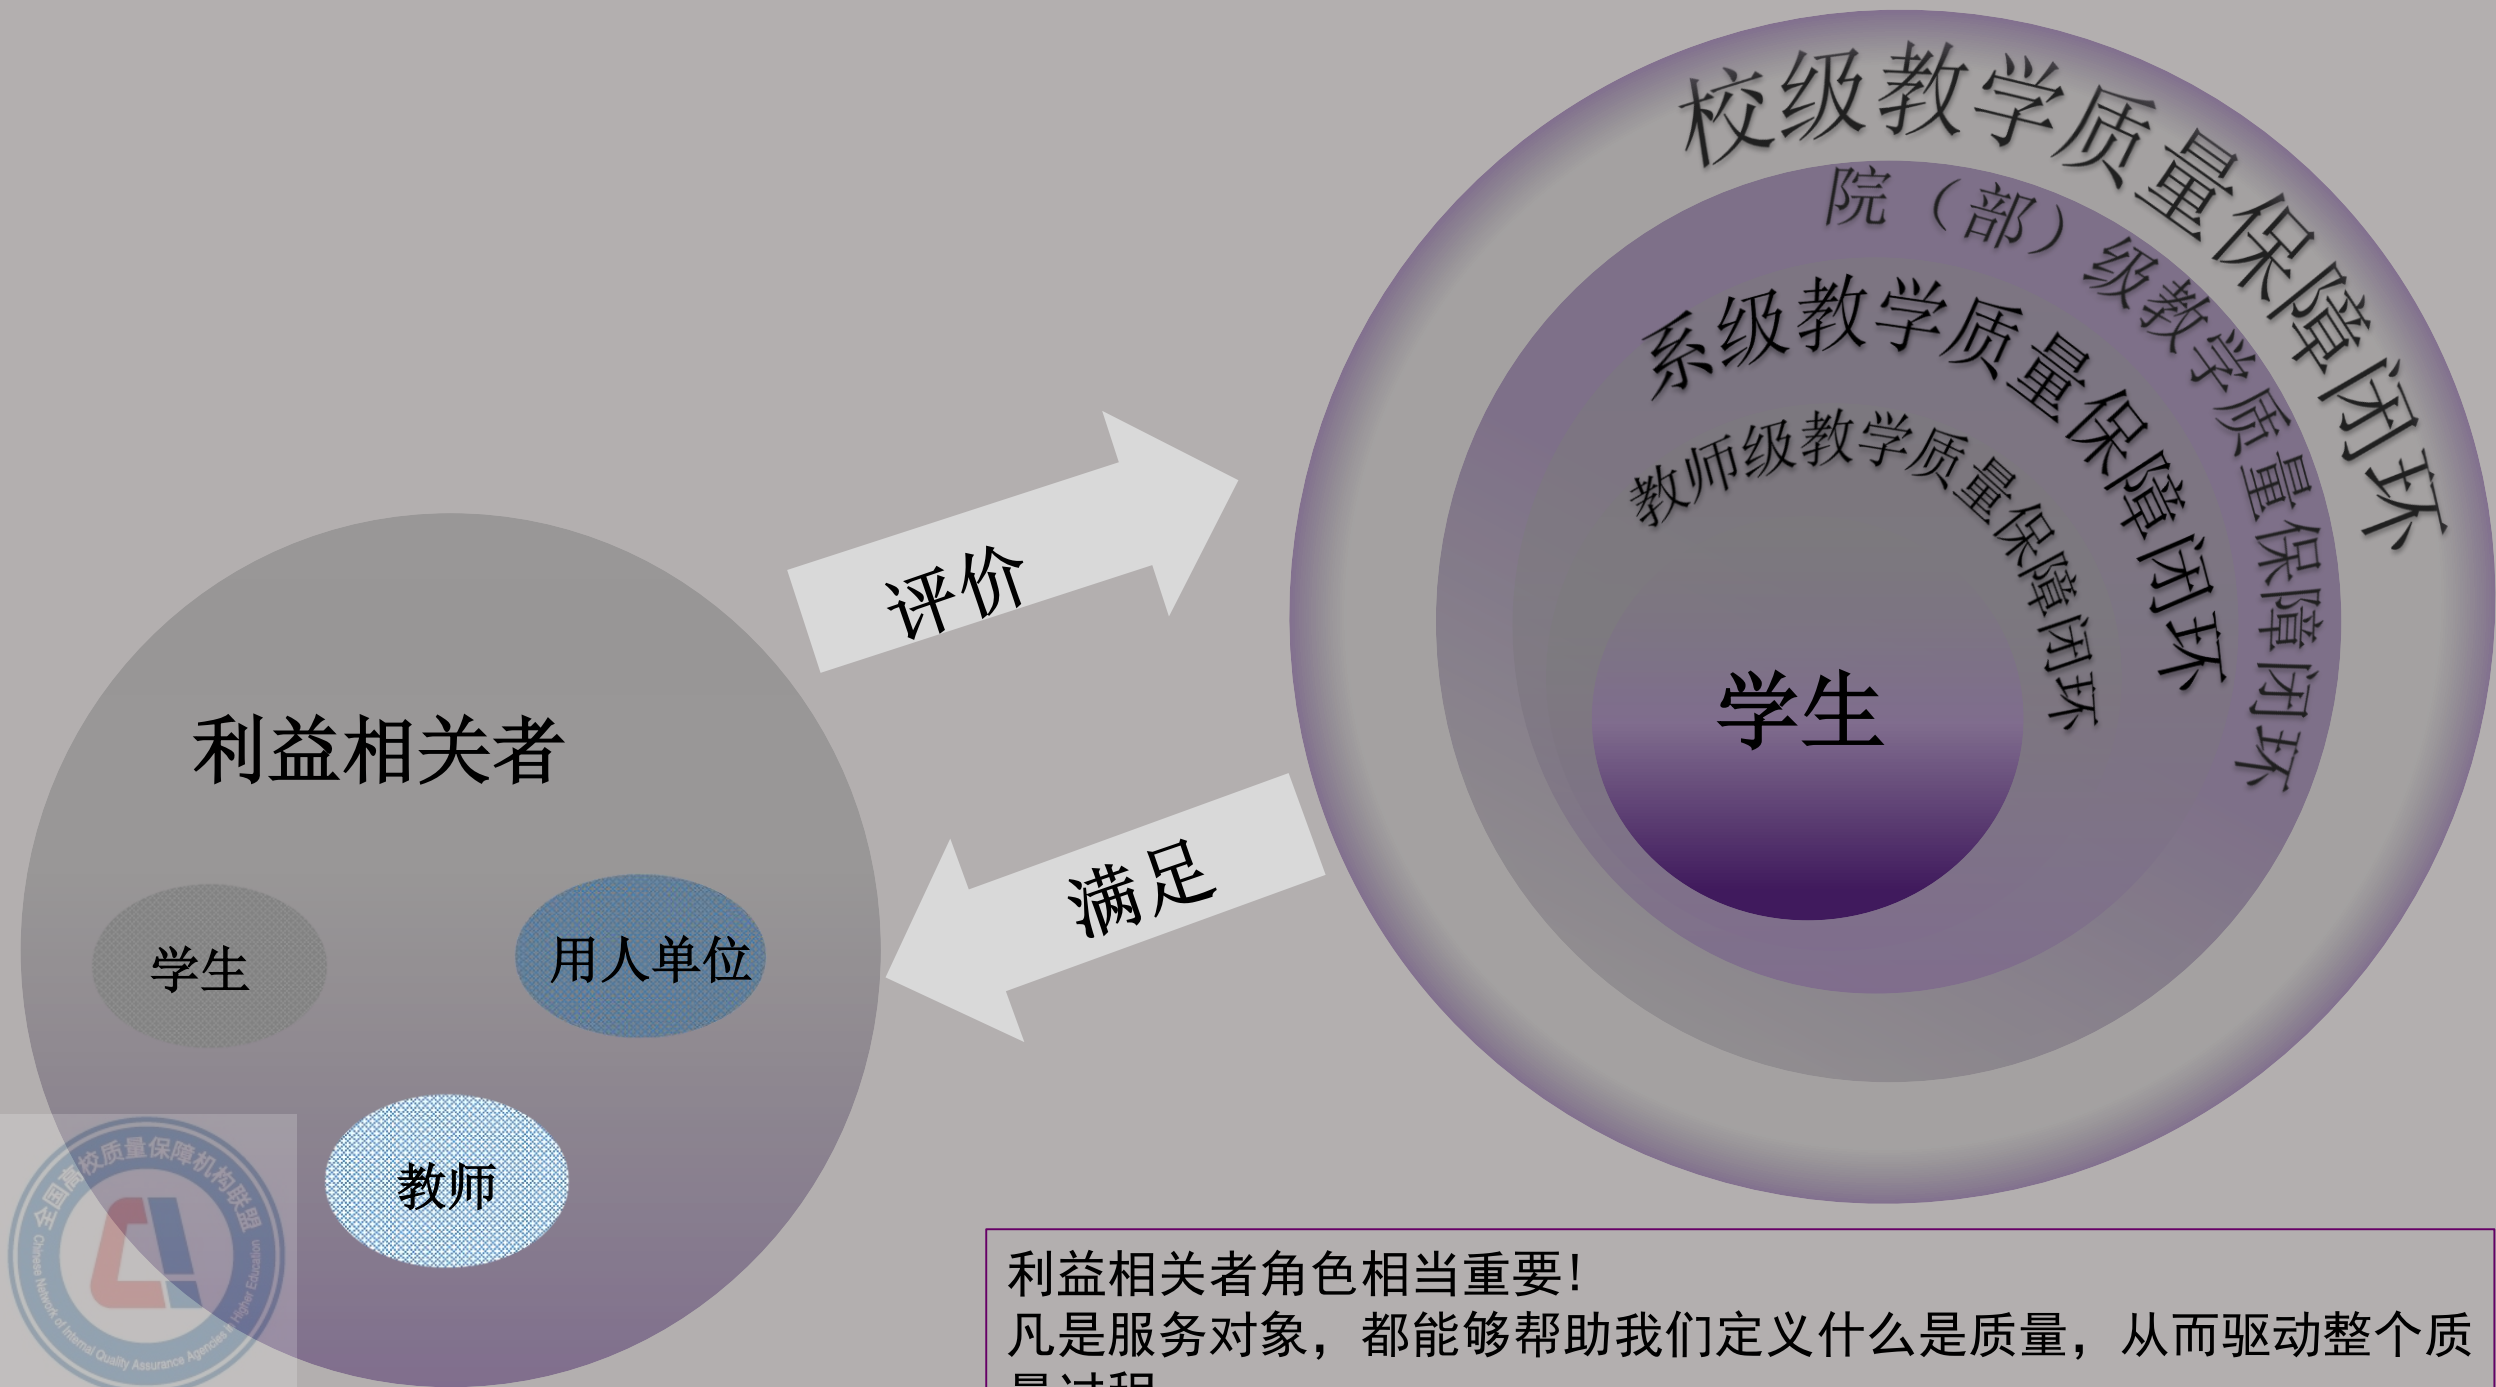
校级教学质量保障闭环

院（部）级教学质量保障闭环

系级教学质量保障闭环

教师级教学质量保障闭环

学生

评价

满足

利益相关者

学生

用人单位

教师

全国高校质量保障机构联盟

Chinese Network of Internal Quality Assurance Agencies in Higher Education

利益相关者角色相当重要！
凡是服务对象，都能够帮助我们定义什么是质量，从而驱动整个质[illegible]